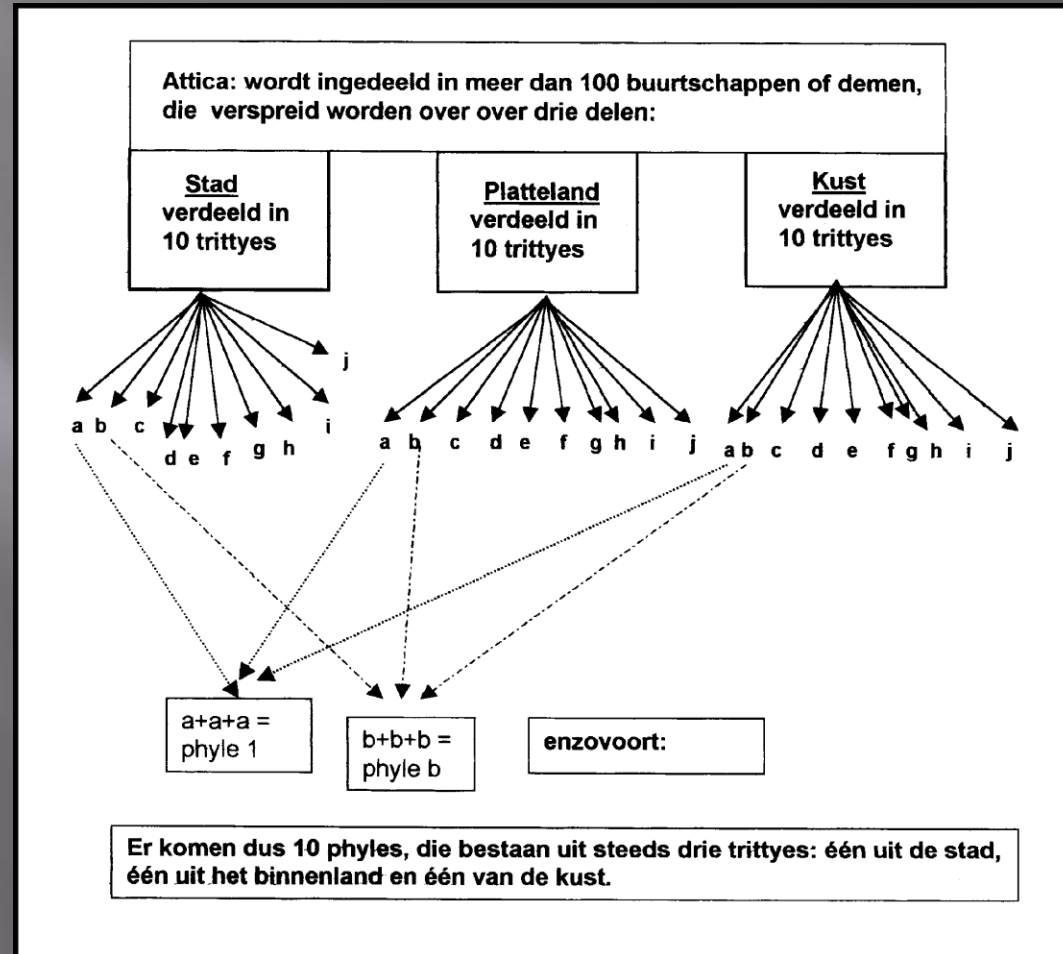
Attica: wordt ingedeeld in meer dan 100 buurtschappen of demen, die verspreid worden over over drie delen:

Stad
verdeeld in 10 trittyes

Platteland
verdeeld in 10 trittyes

Kust
verdeeld in 10 trittyes

a b c d e f g h i j

a b c d e f g h i j

a b c d e f g h i j

a+a+a = phyle 1

b+b+b = phyle b

enzovoort:

Er komen dus 10 phyles, die bestaan uit steeds drie trittyes: één uit de stad, één uit het binnenland en één van de kust.